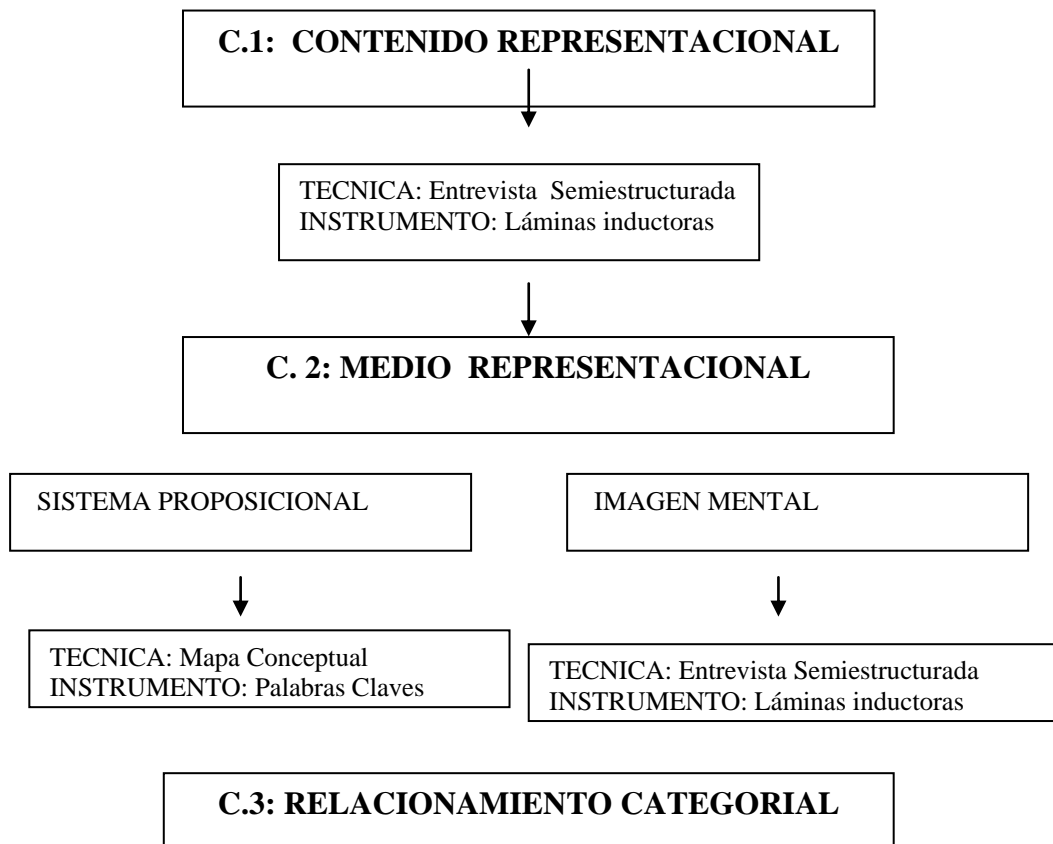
C.1: CONTENIDO REPRESENTACIONAL

TECNICA: Entrevista Semiestructurada
INSTRUMENTO: Láminas inductoras

C. 2: MEDIO REPRESENTACIONAL

SISTEMA PROPOSICIONAL

IMAGEN MENTAL

TECNICA: Mapa Conceptual
INSTRUMENTO: Palabras Claves

TECNICA: Entrevista Semiestructurada
INSTRUMENTO: Láminas inductoras

C.3: RELACIONAMIENTO CATEGORIAL